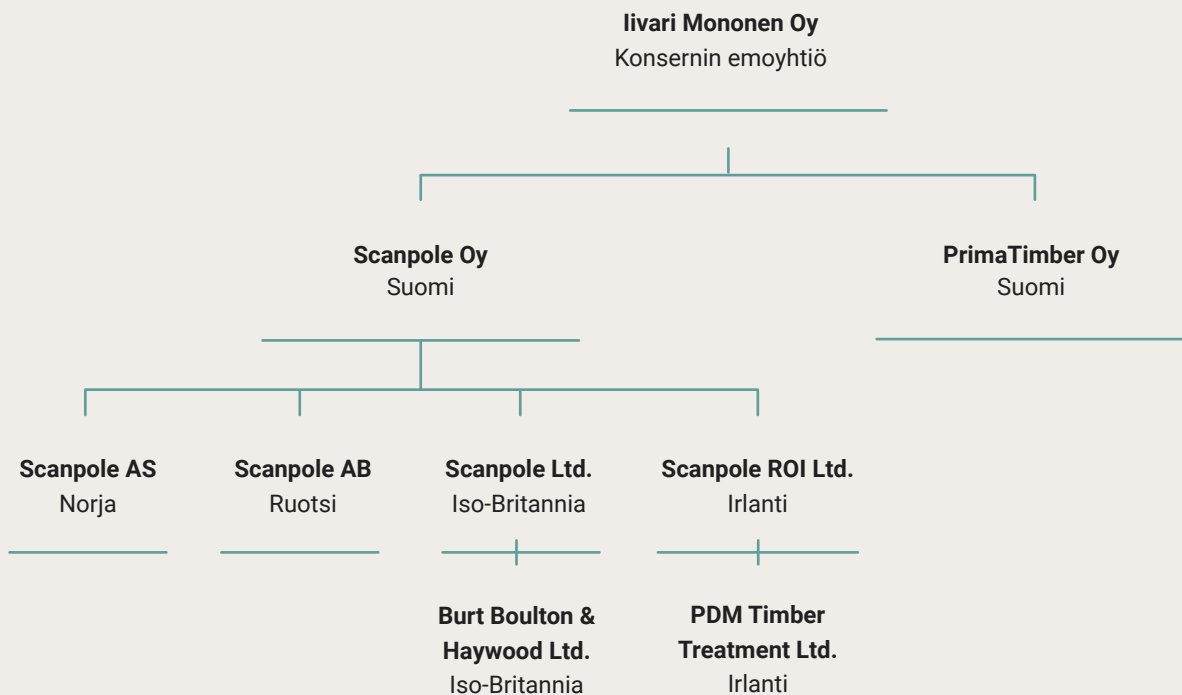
**Iivari Mononen Oy**
Konsernin emoyhtiö

**Scanpole Oy**
Suomi

**PrimaTimber Oy**
Suomi

**Scanpole AS**
Norja

**Scanpole AB**
Ruotsi

**Scanpole Ltd.**
Iso-Britannia

**Scanpole ROI Ltd.**
Irlanti

**Burt Boulton & Haywood Ltd.**
Iso-Britannia

**PDM Timber Treatment Ltd.**
Irlanti